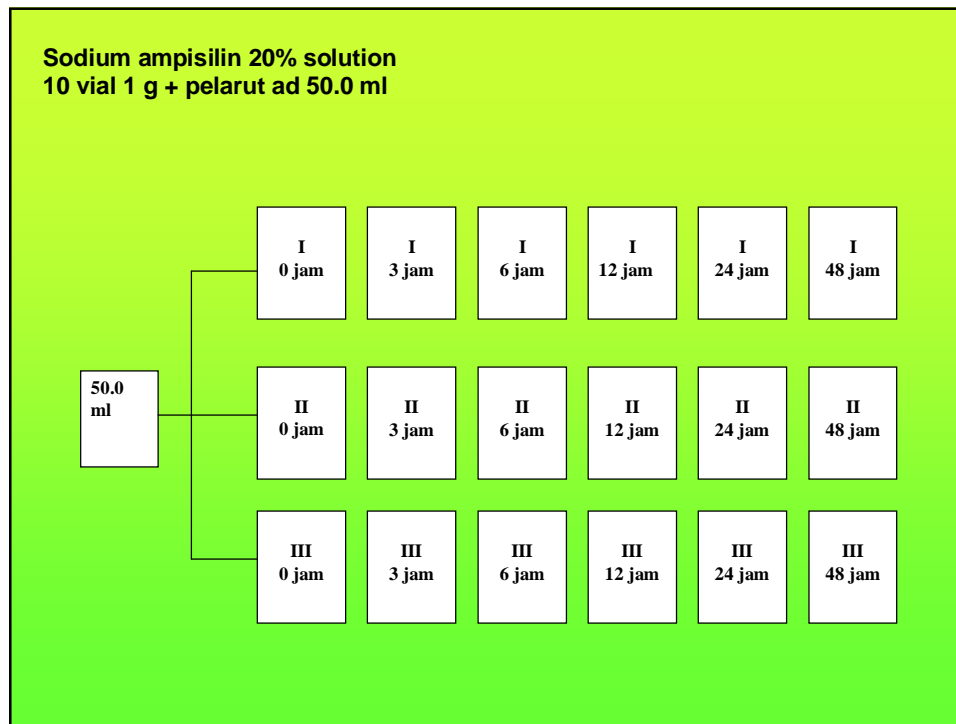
Sodium ampisilin 20% solution
10 vial 1 g + pelarut ad 50.0 ml

50.0 ml

I 0 jam
I 3 jam
I 6 jam
I 12 jam
I 24 jam
I 48 jam

II 0 jam
II 3 jam
II 6 jam
II 12 jam
II 24 jam
II 48 jam

III 0 jam
III 3 jam
III 6 jam
III 12 jam
III 24 jam
III 48 jam